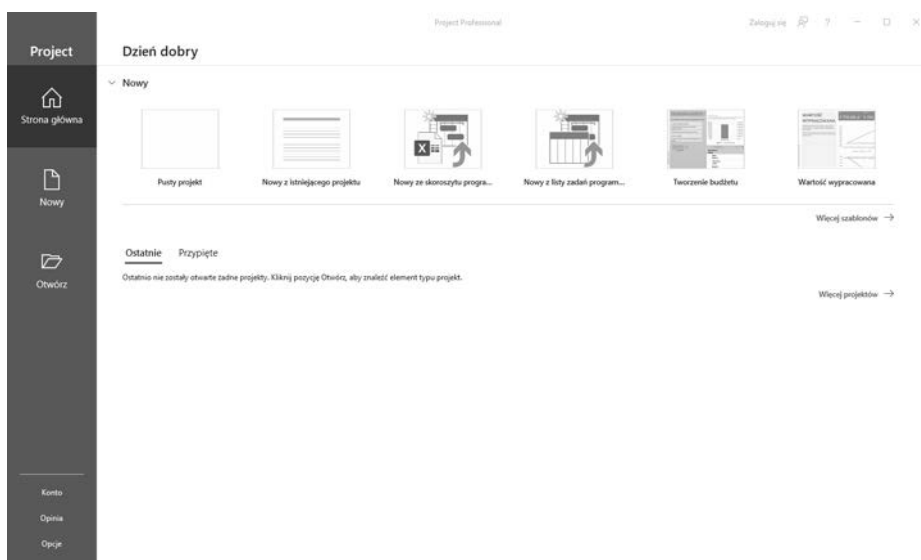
Project Professional

Zaloguj się ? — □ ×

Project

Strona główna

Nowy

Otwórz

Konto

Opinia

Opcje

Dzień dobry

Nowy

Pusty projekt

Nowy z istniejącego projektu

Nowy ze skoroszytu progra...

Nowy z listy zadań program...

Tworzenie budżetu

Wartość wypracowana

Więcej szablonów →

Ostatnie Przypięte

Ostatnio nie zostały otwarte żadne projekty. Kliknij pozycję Otwórz, aby znaleźć element typu projekt.

Więcej projektów →